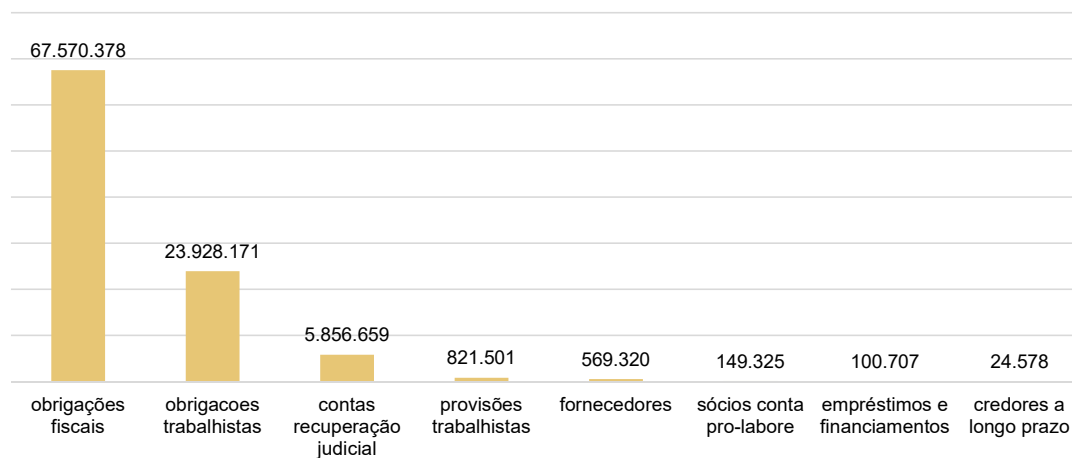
67.570.378

23.928.171

5.856.659

821.501

569.320

149.325

100.707

24.578

obrigações fiscais

obrigacoes trabalhistas

contas recuperação judicial

provisões trabalhistas

fornecedores

sócios conta pro-labore

empréstimos e financiamentos

credores a longo prazo